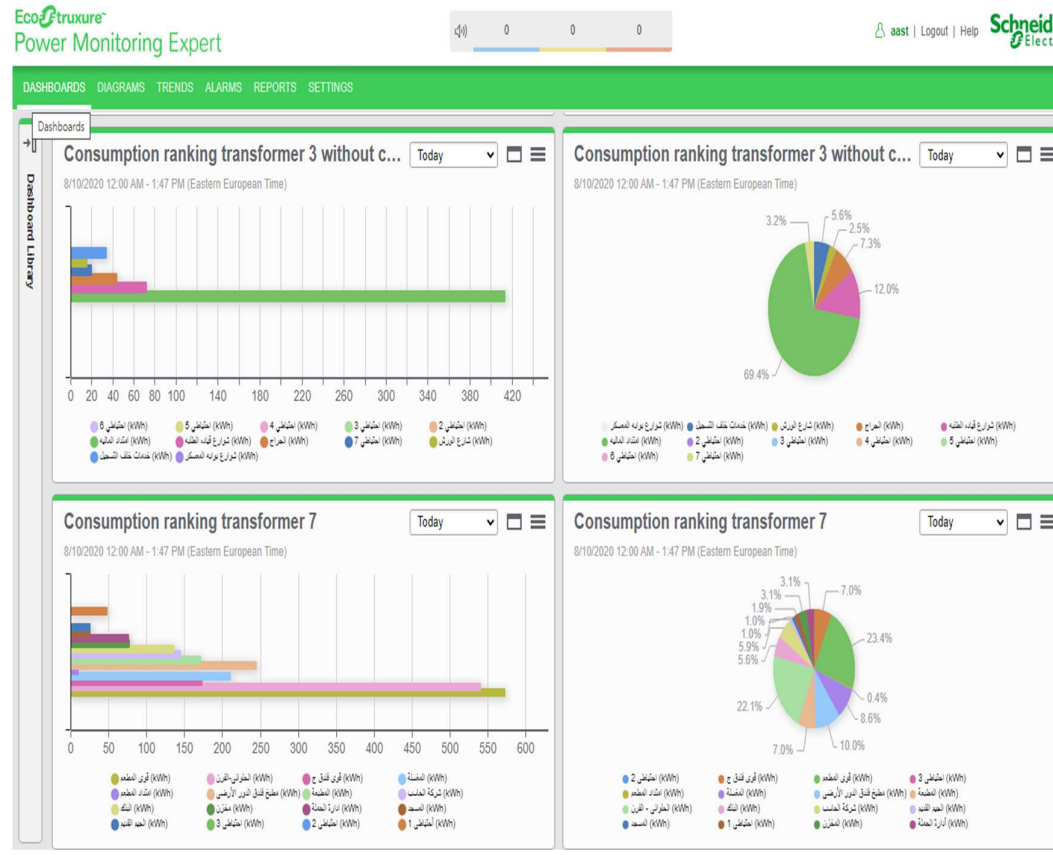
EcoStruxure
Power Monitoring Expert

0 0 0

aast | Logout | Help Schneid Elect

DASHBOARDS DIAGRAMS TRENDS ALARMS REPORTS SETTINGS

Dashboards

Dashboard Library

Consumption ranking transformer 3 without c... Today

8/10/2020 12:00 AM - 1:47 PM (Eastern European Time)

0 20 40 60 80 100 140 180 220 260 300 340 380 420

احتياطي 6 (kWh) احتياطي 5 (kWh) احتياطي 4 (kWh) احتياطي 3 (kWh) احتياطي 2 (kWh)
امتداد المالية (kWh) شوارع القيادة العامة (kWh) الجراج (kWh) احتياطي 7 (kWh) شارع الورش (kWh)
خدمات خلف التسجيل (kWh) شوارع بوابة المعسكر (kWh)

Consumption ranking transformer 3 without c... Today

8/10/2020 12:00 AM - 1:47 PM (Eastern European Time)

3.2% 5.6% 2.5% 7.3% 12.0% 69.4%

شوارع بوابة المعسكر (kWh) خدمات خلف التسجيل (kWh) شارع الورش (kWh) الجراج (kWh) شوارع القيادة العامة (kWh)
امتداد المالية (kWh) احتياطي 2 (kWh) احتياطي 3 (kWh) احتياطي 4 (kWh) احتياطي 5 (kWh)
احتياطي 6 (kWh) احتياطي 7 (kWh)

Consumption ranking transformer 7 Today

8/10/2020 12:00 AM - 1:47 PM (Eastern European Time)

0 50 100 150 200 250 300 350 400 450 500 550 600

قوى المطعم (kWh) الحلواني-الفرن (kWh) قوى فندق ج (kWh) المغسلة (kWh)
امتداد المطعم (kWh) مطبخ فندق الدور الأرضي (kWh) المطبخة (kWh) شركة الجانب (kWh)
البنك (kWh) مخزن (kWh) ادارة الحماية (kWh) المسجد (kWh)
الجيم القديم (kWh) احتياطي 3 (kWh) احتياطي 2 (kWh) احتياطي 1 (kWh)

Consumption ranking transformer 7 Today

8/10/2020 12:00 AM - 1:47 PM (Eastern European Time)

3.1% 3.1% 1.9% 1.0% 1.0% 5.9% 5.6% 7.0% 23.4% 0.4% 8.6% 22.1% 10.0% 7.0%

احتياطي 2 (kWh) قوى فندق ج (kWh) قوى المطعم (kWh) احتياطي 3 (kWh)
امتداد المطعم (kWh) المغسلة (kWh) مطبخ فندق الدور الأرضي (kWh) المطبخة (kWh)
الحلواني - الفرن (kWh) البنك (kWh) شركة الجانب (kWh) الجيم القديم (kWh)
المسجد (kWh) احتياطي 1 (kWh) المخزن (kWh) ادارة الحماية (kWh)